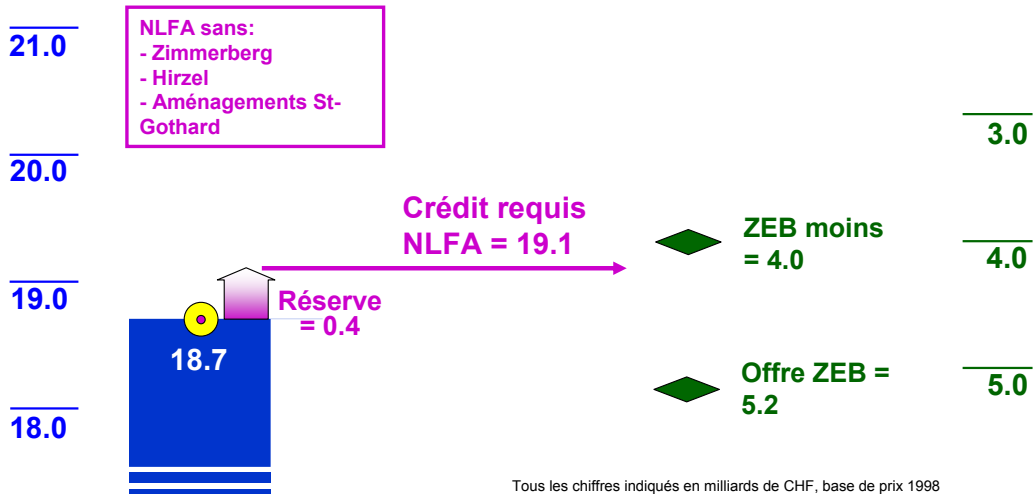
21.0

NLFA sans:
- Zimmerberg
- Hirzel
- Aménagements St-Gothard

20.0

19.0

18.0

18.7

Réserve = 0.4

Crédit requis NLFA = 19.1

ZEB moins = 4.0

Offre ZEB = 5.2

3.0

4.0

5.0

Tous les chiffres indiqués en milliards de CHF, base de prix 1998